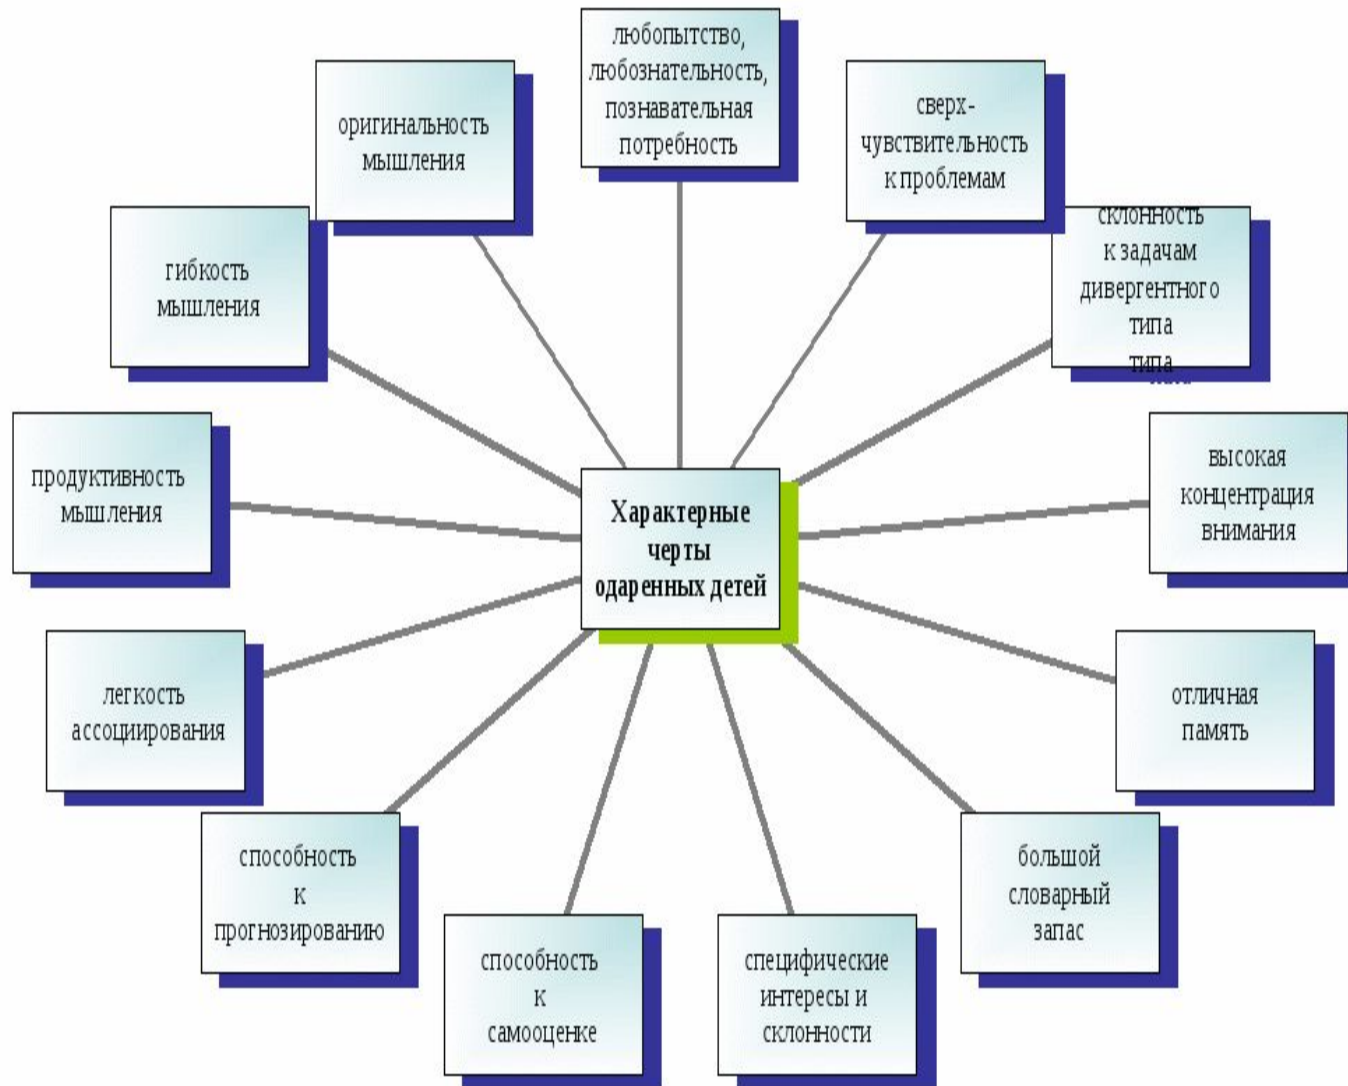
Характерные черты одаренных детей

любопытство, любознательность, познавательная потребность

сверх-чувствительность к проблемам

склонность к задачам дивергентного типа
типа

высокая концентрация внимания

отличная память

большой словарный запас

специфические интересы и склонности

способность к самооценке

способность к прогнозированию

легкость ассоциирования

продуктивность мышления

гибкость мышления

оригинальность мышления